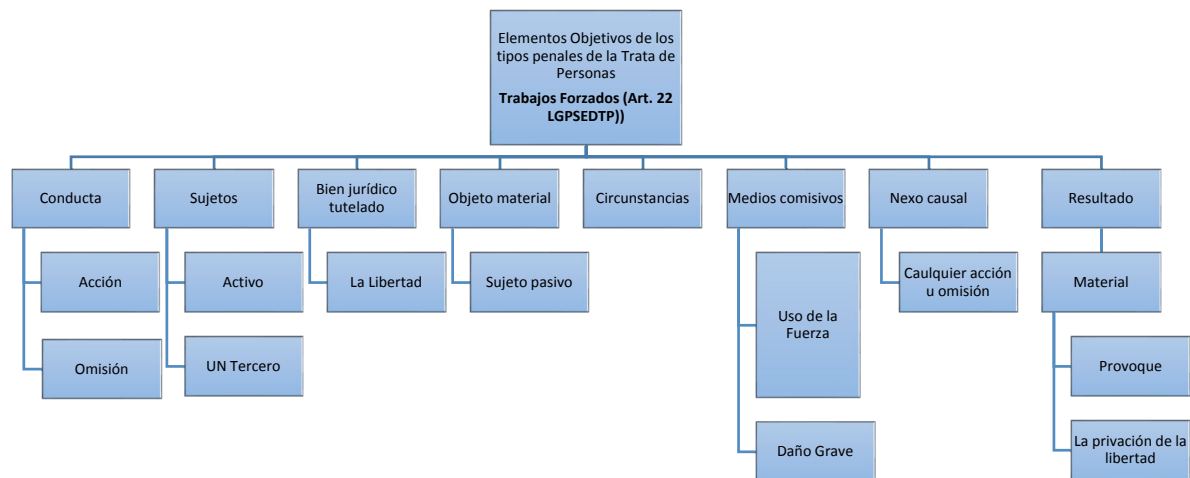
Elementos Objetivos de los tipos penales de la Trata de Personas

**Trabajos Forzados (Art. 22 LGPSEDTP))**

Conducta

Acción

Omisión

Sujetos

Activo

UN Tercero

Bien jurídico tutelado

La Libertad

Objeto material

Sujeto pasivo

Circunstancias

Medios comisivos

Uso de la Fuerza

Daño Grave

Nexo causal

Caulquier acción u omisión

Resultado

Material

Provoque

La privación de la libertad